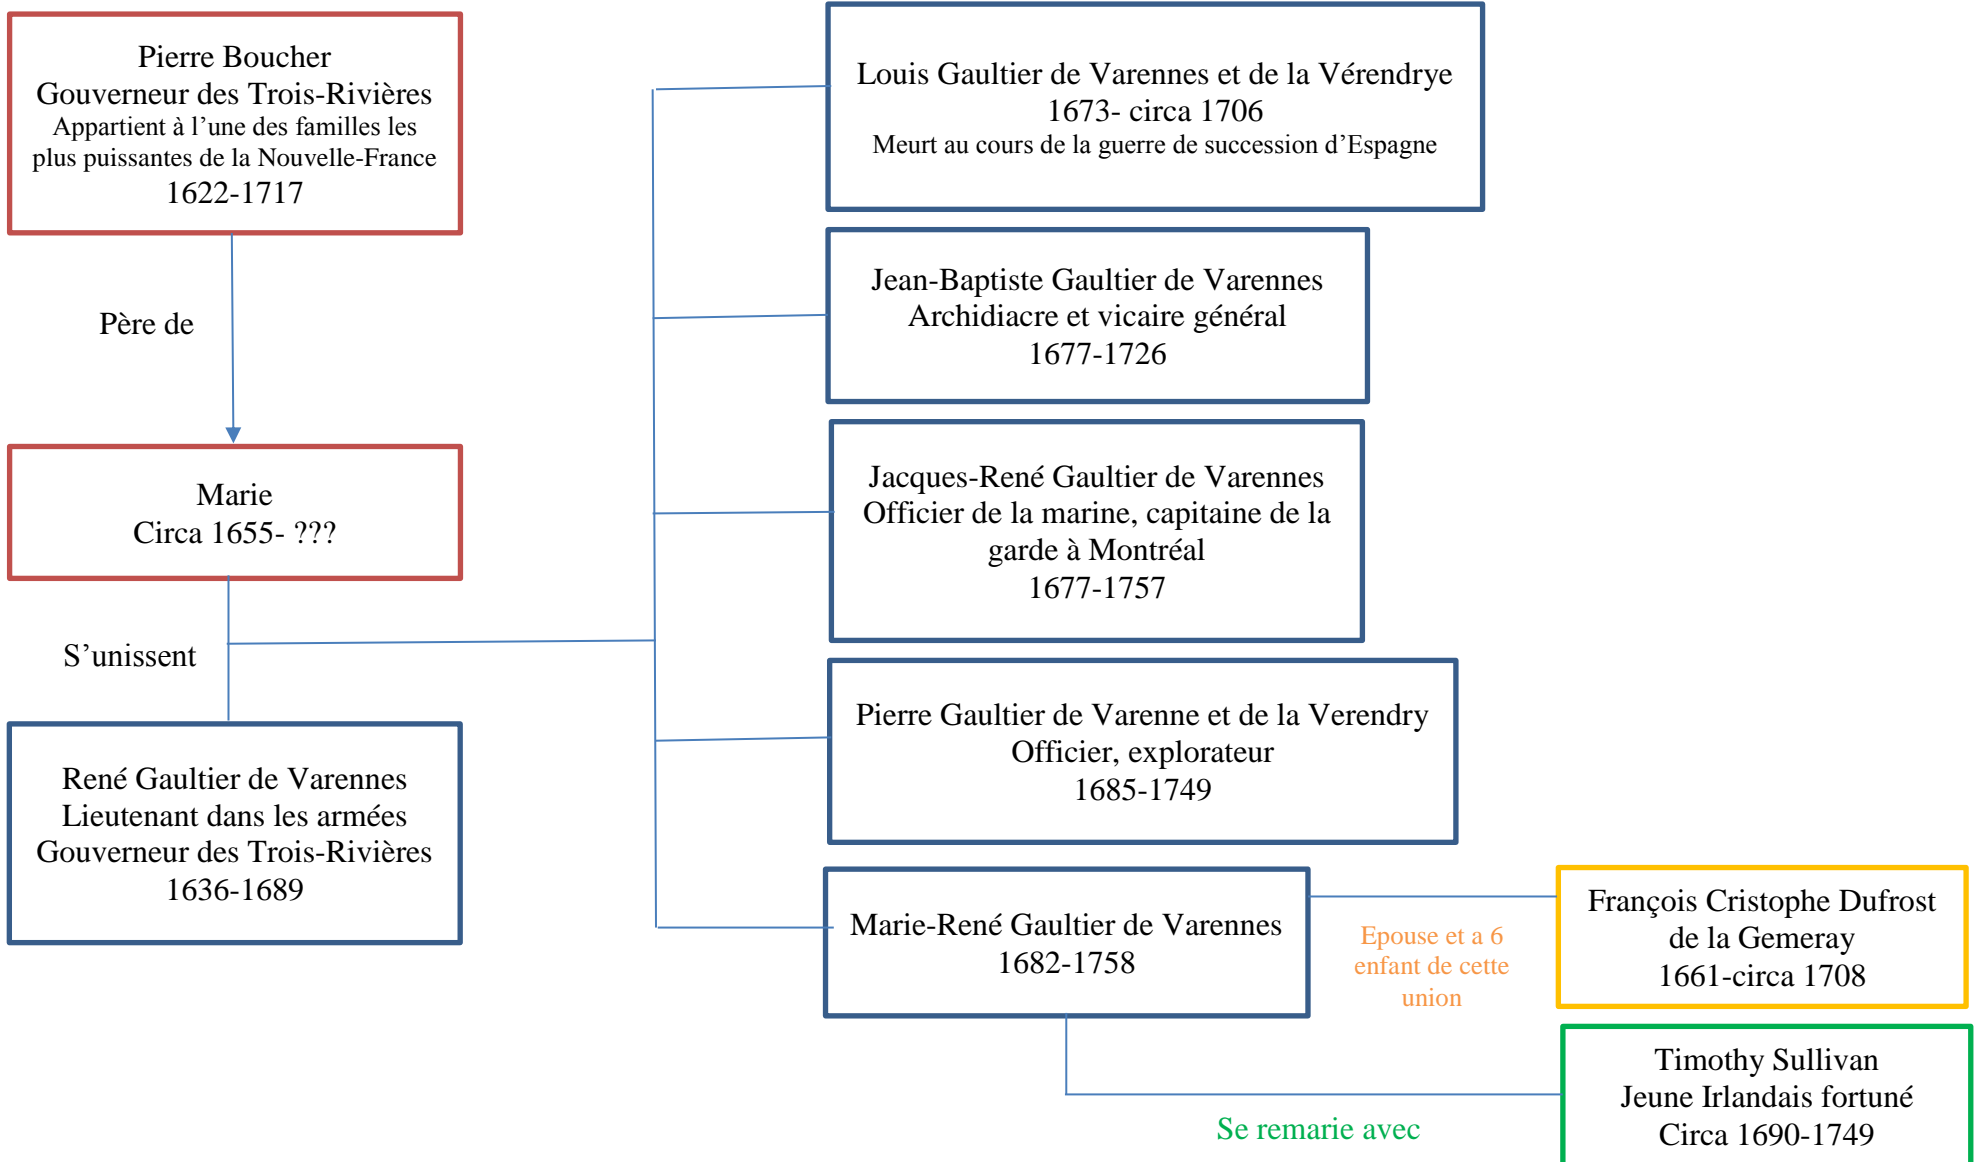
Pierre Boucher
Gouverneur des Trois-Rivières
Appartient à l'une des familles les plus puissantes de la Nouvelle-France
1622-1717

Père de

Marie
Circa 1655- ???

S'unissent

René Gaultier de Varennes
Lieutenant dans les armées
Gouverneur des Trois-Rivières
1636-1689

Louis Gaultier de Varennes et de la Vérendrye
1673- circa 1706
Meurt au cours de la guerre de succession d'Espagne

Jean-Baptiste Gaultier de Varennes
Archidiacre et vicaire général
1677-1726

Jacques-René Gaultier de Varennes
Officier de la marine, capitaine de la garde à Montréal
1677-1757

Pierre Gaultier de Varenne et de la Verendry
Officier, explorateur
1685-1749

Marie-René Gaultier de Varennes
1682-1758

Epouse et a 6 enfant de cette union

François Cristophe Dufrost de la Gemeray
1661-circa 1708

Se remarie avec

Timothy Sullivan
Jeune Irlandais fortuné
Circa 1690-1749